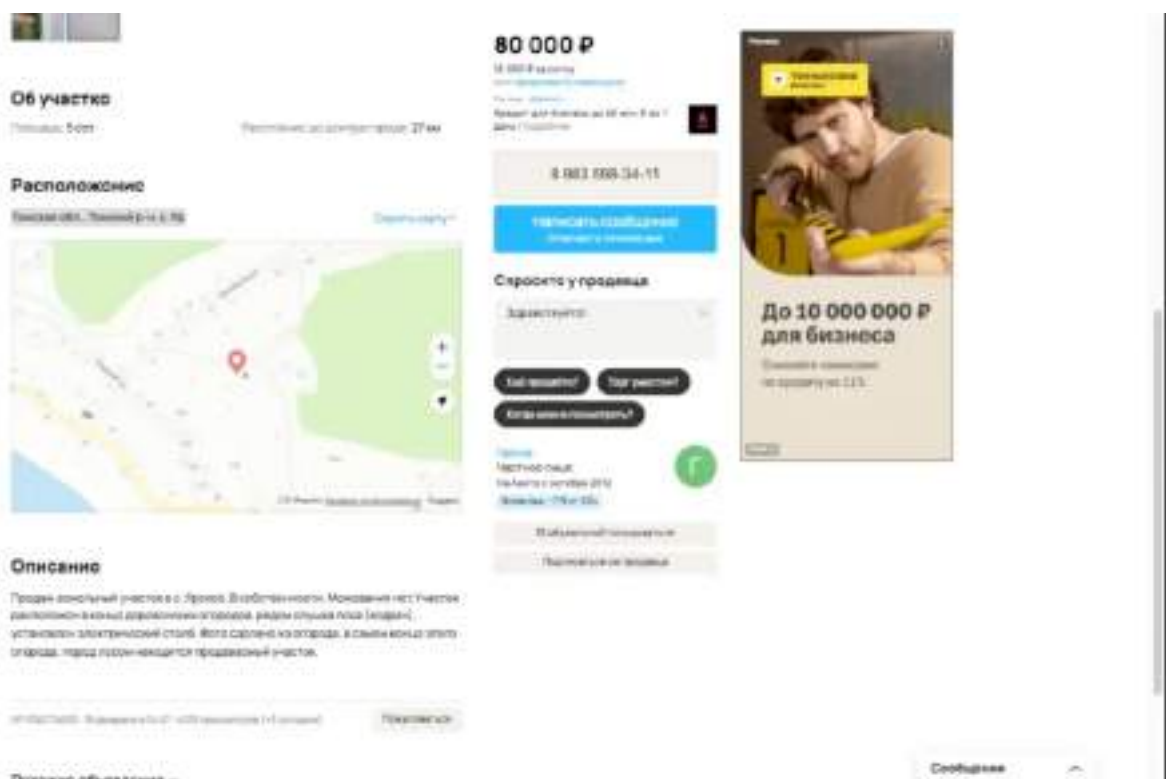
Об участке

Площадь: 5 сот

Расстояние до центра города: 27 км

Расположение

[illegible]

Скрыть карту

Описание

Продам земельный участок в с. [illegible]. Без обременения. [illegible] нет. Участок расположен в конце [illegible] огородов, рядом слышна поля (водоем). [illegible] электрический столб. Фото сделано из огорода, в самом конце этого огорода, через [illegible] находится продаваемый участок.

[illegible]

Пожаловаться

80 000 ₽

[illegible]

8 983 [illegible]-34-11

Написать сообщение

Спросите у продавца

Здравствуйте!

Ещё продаёте?

Торг уместен?

Когда можно посмотреть?

Г

Частное лицо

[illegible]

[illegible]

Подписаться на продавца

До 10 000 000 ₽ для бизнеса

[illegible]

Сообщения

Похожие объявления